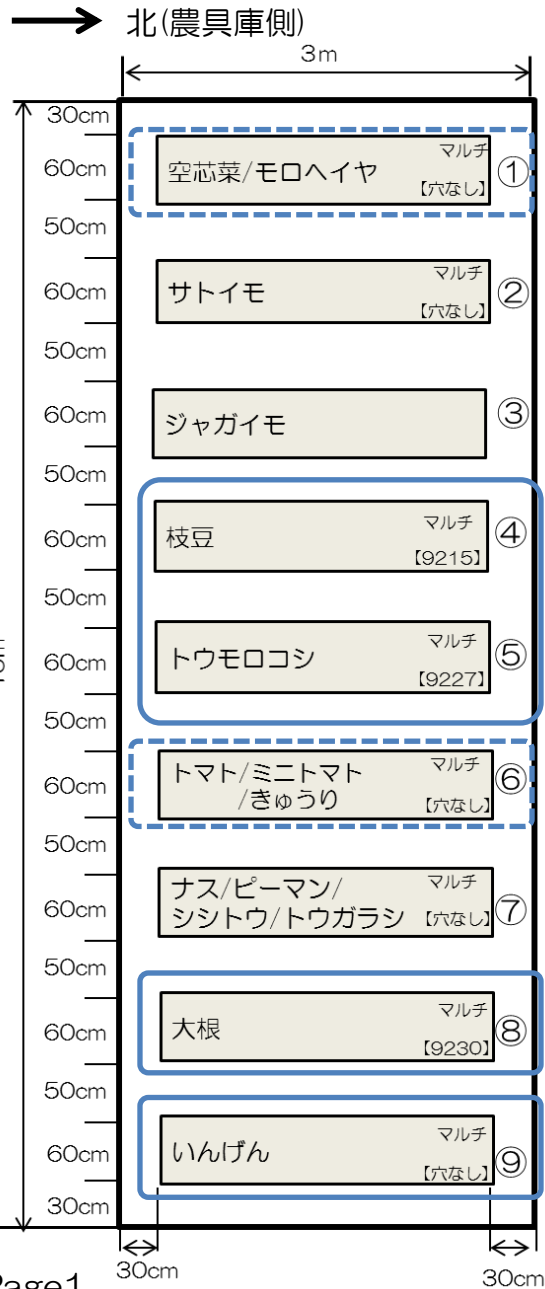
北(農具庫側)

3m

30cm
60cm
50cm
60cm
50cm
60cm
50cm
60cm
50cm
60cm
50cm
60cm
50cm
60cm
50cm
60cm
50cm
60cm
30cm

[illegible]

空芯菜/モロヘイヤ マルチ 【穴なし】 ①

サトイモ マルチ 【穴なし】 ②

ジャガイモ ③

枝豆 マルチ 【9215】 ④

トウモロコシ マルチ 【9227】 ⑤

トマト/ミニトマト /きゅうり マルチ 【穴なし】 ⑥

ナス/ピーマン/ シシトウ/トウガラシ マルチ 【穴なし】 ⑦

大根 マルチ 【9230】 ⑧

いんげん マルチ 【穴なし】 ⑨

30cm
30cm

Page1